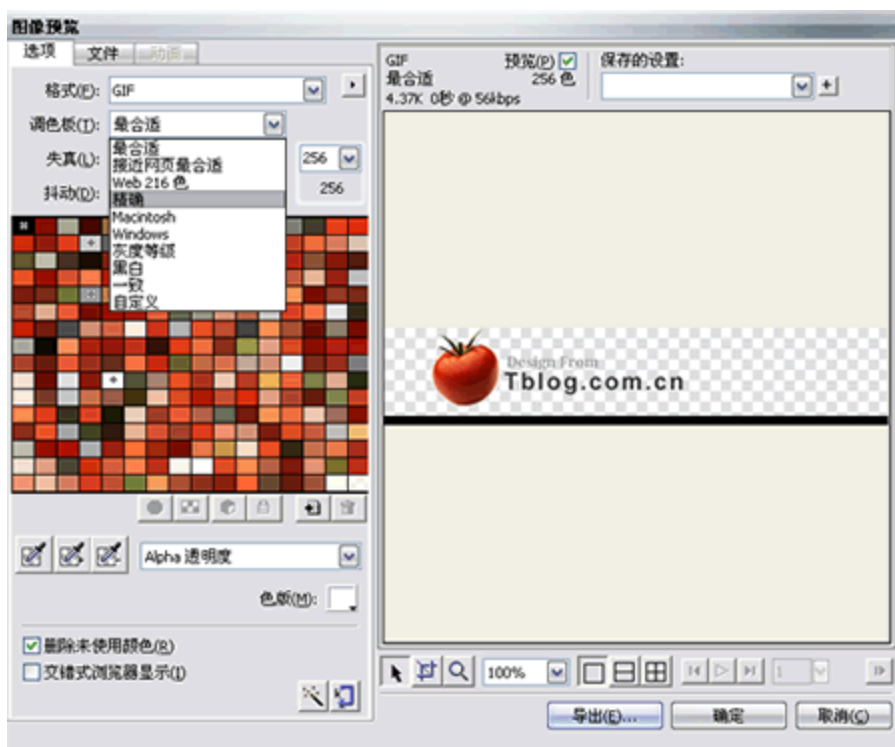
图像预览

选项 文件 动画

格式(F): GIF

调色板(T): 最合适

失真(L):

抖动(D):

最合适
接近网页最合适
Web 216 色
精确
Macintosh
Windows
灰度等级
黑白
一致
自定义

256

256

Alpha 透明度

色版(M):

☑ 删除未使用颜色(R)
☐ 交错式浏览器显示(I)

GIF
最合适
4.37K 0秒 @ 56kbps

预览(P) ☑
256 色

保存的设置:

Design From
Tblog.com.cn

100%

1

导出(E)...

确定

取消(C)